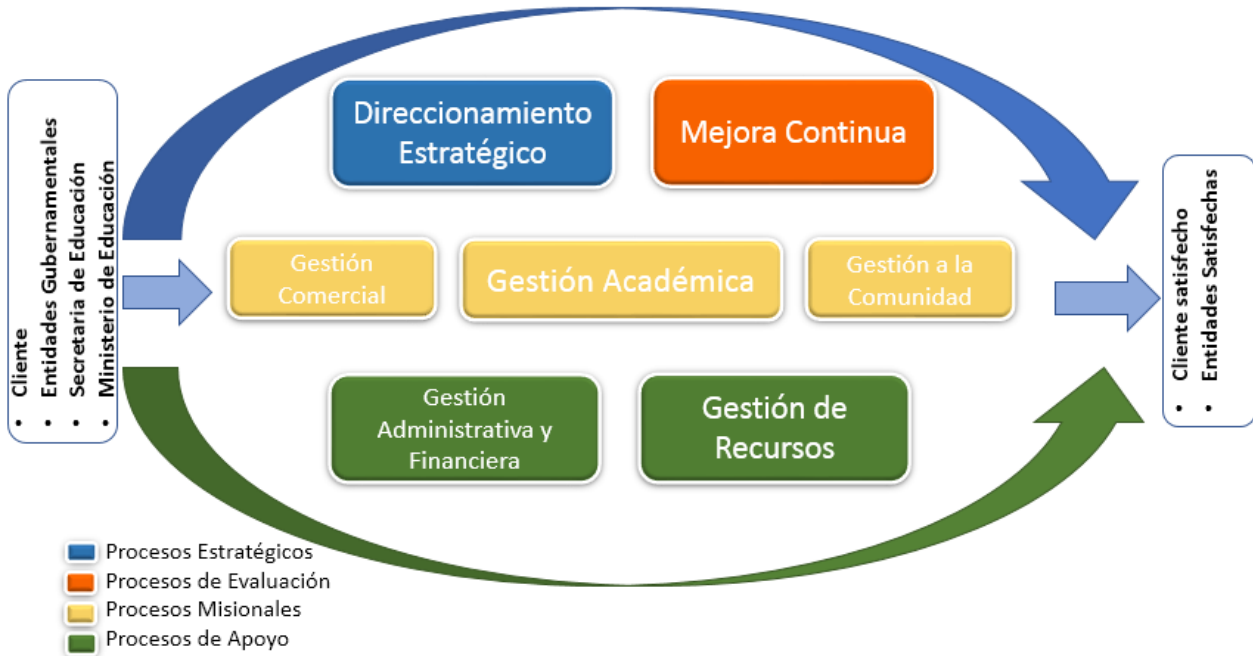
• Cliente
• Entidades Gubernamentales
• Secretaria de Educación
• Ministerio de Educación

Direccionamiento Estratégico

Mejora Continua

Gestión Comercial

Gestión Académica

Gestión a la Comunidad

Gestión Administrativa y Financiera

Gestión de Recursos

• Cliente satisfecho
• Entidades Satisfechas

Procesos Estratégicos
Procesos de Evaluación
Procesos Misionales
Procesos de Apoyo